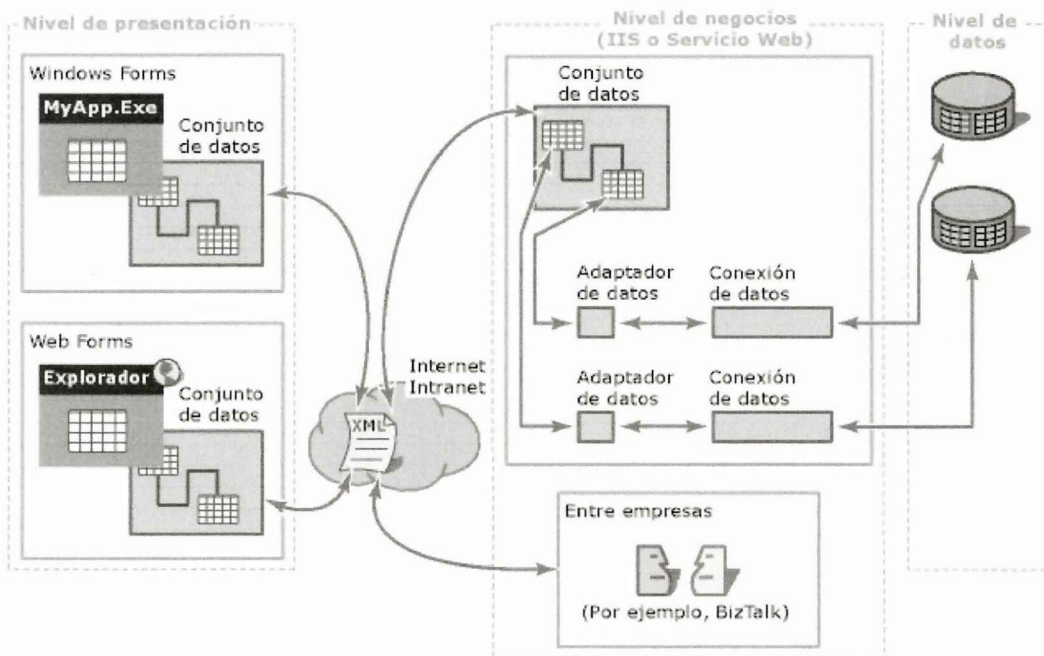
Nivel de presentación

Windows Forms

MyApp.Exe

Conjunto de datos

Web Forms

Explorador

Conjunto de datos

Internet
Intranet

XML

Nivel de negocios
(IIS o Servicio Web)

Conjunto de datos

Adaptador de datos

Conexión de datos

Adaptador de datos

Conexión de datos

Entre empresas

(Por ejemplo, BizTalk)

Nivel de datos